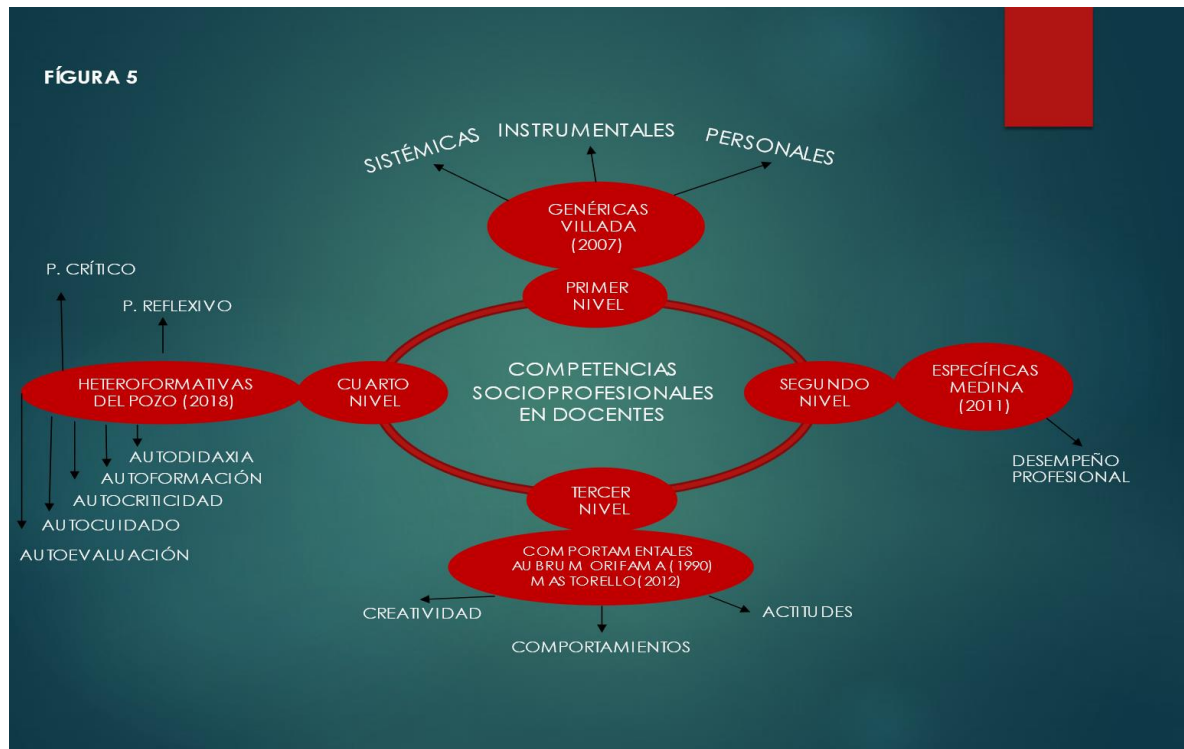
FÍGURA 5

SISTÉMICAS INSTRUMENTALES PERSONALES

GENÉRICAS VILLADA (2007)

PRIMER NIVEL

P. CRÍTICO

P. REFLEXIVO

HETEROFORMATIVAS DEL POZO (2018)

CUARTO NIVEL

COMPETENCIAS SOCIOPROFESIONALES EN DOCENTES

SEGUNDO NIVEL

ESPECÍFICAS MEDINA (2011)

DESEMPEÑO PROFESIONAL

AUTODIDAXIA
AUTOFORMACIÓN
AUTOCRITICIDAD
AUTOCUIDADO
AUTOEVALUACIÓN

TERCER NIVEL

COMPORTAMENTALES AUBRUM ORIFAMA (1990) MAS TORELLO (2012)

CREATIVIDAD

ACTITUDES

COMPORTAMIENTOS